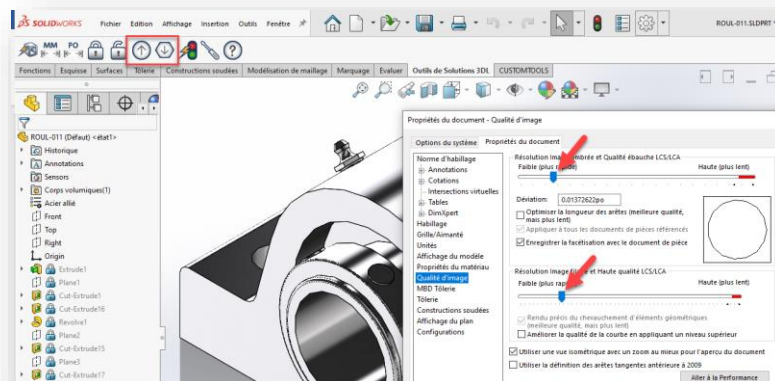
SOLIDWORKS Fichier Edition Affichage Insertion Outils Fenêtre

ROUL-011.SLDPRT

MM PO

Fonctions Esquisse Surfaces Tôlerie Constructions soudées Modélisation de maillage Marquage Evaluer Outils de Solutions 3DL CUSTOMTOOLS

ROUL-011 (Défaut) <état1>
Historique
Annotations
Sensors
Corps volumiques(1)
Acier allié
Front
Top
Right
Origin
Extrude1
Plane1
Cut-Extrude1
Cut-Extrude16
Revolve1
Plane2
Cut-Extrude15
Plane3
Cut-Extrude17

Propriétés du document - Qualité d'image

Options du système Propriétés du document

Norme d'habillage
Annotations
Cotations
Intersections virtuelles
Tables
DimXpert
Habillage
Grille/Aimanté
Unités
Affichage du modèle
Propriétés du matériau
Qualité d'image
MBD Tôlerie
Tôlerie
Constructions soudées
Affichage du plan
Configurations

Résolution Image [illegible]mbrée et Qualité ébauche LCS/LCA
Faible (plus r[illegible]de)
Haute (plus lent)
Déviation: 0.01372622po
Optimiser la longueur des arêtes (meilleure qualité, mais plus lent)
Appliquer à tous les documents de pièces référencés
Enregistrer la facettisation avec le document de pièce

Résolution Image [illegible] et Haute qualité LCS/LCA
Faible (plus rap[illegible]
Haute (plus lent)
Rendu précis du chevauchement d'éléments géométriques (meilleure qualité, mais plus lent)
Améliorer la qualité de la courbe en appliquant un niveau supérieur

Utiliser une vue isométrique avec un zoom au mieux pour l'aperçu du document
Utiliser la définition des arêtes tangentes antérieure à 2009

Aller à la Performance